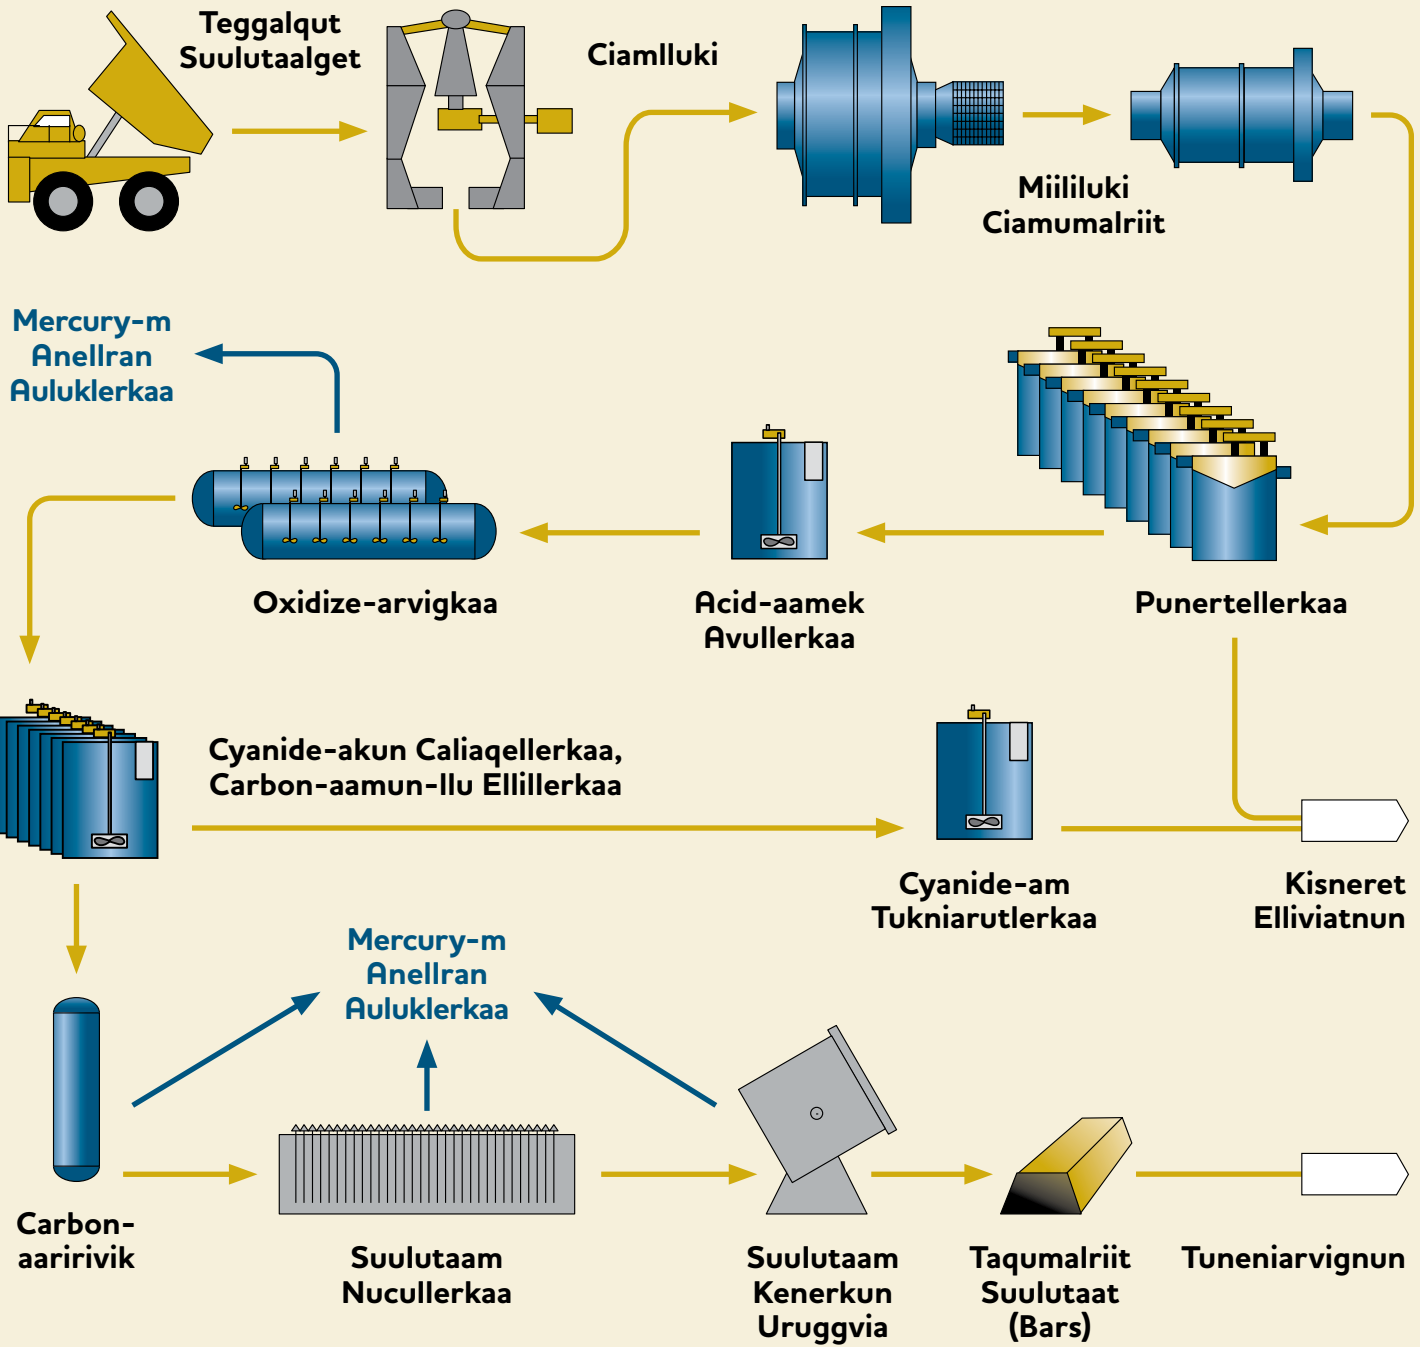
Teggalqut Suulutaalget

Ciamlluki

Miililuki Ciamumalriit

Mercury-m Anellran Auluklerkaa

Oxidize-arvigkaa

Acid-aamek Avullerkaa

Punertellerkaa

Cyanide-akun Caliaqellerkaa, Carbon-aamun-llu Ellillerkaa

Cyanide-am Tukniarutlerkaa

Kisneret Elliviatnun

Mercury-m Anellran Auluklerkaa

Carbon-aaririvik

Suulutaam Nucullerkaa

Suulutaam Kenerkun Uruggvia

Taqumalriit Suulutaat (Bars)

Tuneniarvignun